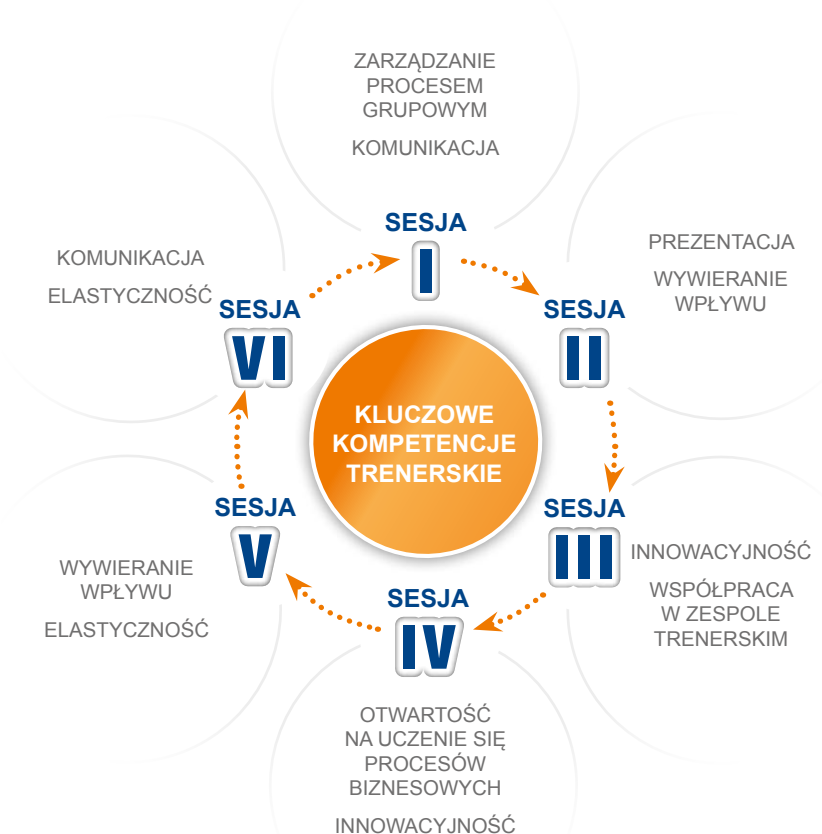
ZARZĄDZANIE PROCESEM GRUPOWYM

KOMUNIKACJA

SESJA
I

PREZENTACJA

WYWIERANIE WPŁYWU

SESJA
II

KOMUNIKACJA

ELASTYCZNOŚĆ

SESJA
VI

KLUCZOWE KOMPETENCJE TRENERSKIE

SESJA
III

INNOWACYJNOŚĆ

WSPÓŁPRACA W ZESPOLE TRENERSKIM

SESJA
V

WYWIERANIE WPŁYWU

ELASTYCZNOŚĆ

SESJA
IV

OTWARTOŚĆ NA UCZENIE SIĘ PROCESÓW BIZNESOWYCH

INNOWACYJNOŚĆ